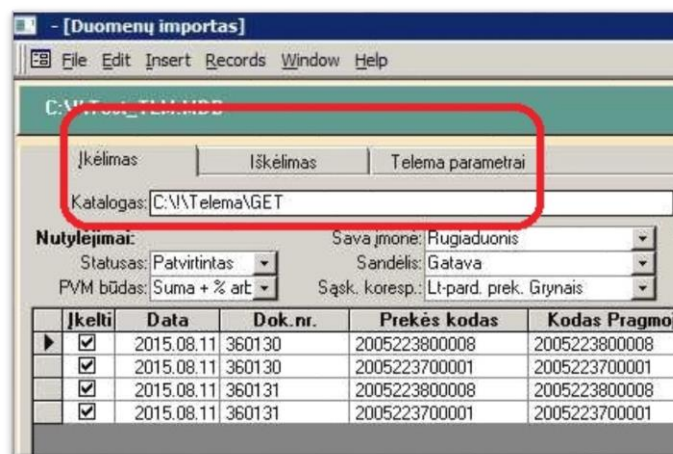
- [Duomenų importas]

File Edit Insert Records Window Help

C:\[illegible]

Įkėlimas | Iškėlimas | Telema parametrai

Katalogas: C:\!\Telema\GET

Nutylėjimai:

Statusas: Patvirtintas

PVM būdas: Suma + % arb

Sava įmonė: Rugiaduonis

Sandėlis: Gatava

Sąsk. koresp.: Lt-pard. prek. Grynais

| Įkelti | Data | Dok.nr. | Prekės kodas | Kodas Pragmo |
|---|---|---|---|---|
| ☑ | 2015.08.11 | 360130 | 2005223800008 | 2005223800008 |
| ☑ | 2015.08.11 | 360130 | 2005223700001 | 2005223700001 |
| ☑ | 2015.08.11 | 360131 | 2005223800008 | 2005223800008 |
| ☑ | 2015.08.11 | 360131 | 2005223700001 | 2005223700001 |